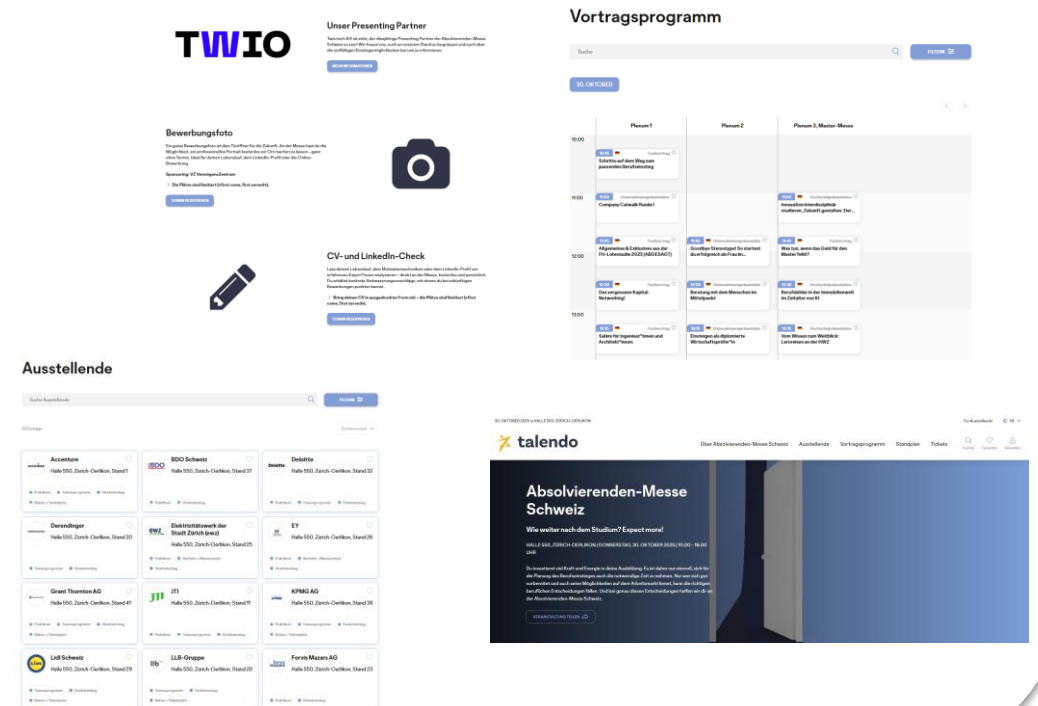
TWIO

Unser Presenting Partner

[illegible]

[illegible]

Vortragsprogramm

Suche

FILTERN

30. OKTOBER

| | Plenum 1 | Plenum 2 | Plenum 3, Master-Messe |
|---|---|---|---|
| 10:00 | Schritte auf dem Weg zum passenden Berufseinstieg | | |
| 11:00 | Company Catwalk Runde 1 | | Innovative interdisziplinär studieren. Zukunft gestalten: Der... |
| 12:00 | Allgemeines & Exklusives aus der FH-Lohnstudie 2025 (ABGESAGT) | Goodbye Stereotype! So startest du erfolgreich als Frau im... | Was tun, wenn das Geld für den Master fehlt? |
| | Das vergessene Kapital: Networking! | Beratung mit dem Menschen im Mittelpunkt | Berufsbilder in der Immobilienwelt im Zeitalter von KI |
| 13:00 | Salärs für Ingenieur*innen und Architekt*innen | Einsteigen als diplomierte Wirtschaftsprüfer*in | Vom Wissen zum Weitblick: Lernreisen an der HWZ |

Bewerbungsfoto

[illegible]

Sponsoring: VZ VermögensZentrum

Die Plätze sind limitiert (first come, first served).

TERMIN RESERVIEREN

CV- und LinkedIn-Check

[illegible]

Bring deinen CV in ausgedruckter Form mit – die Plätze sind limitiert (first come, first served).

TERMIN RESERVIEREN

Ausstellende

Suche Ausstellende

FILTERN

Accenture
Halle 550, Zürich-Oerlikon, Stand 1

BDO Schweiz
Halle 550, Zürich-Oerlikon, Stand 37

Deloitte
Halle 550, Zürich-Oerlikon, Stand 32

Derendinger
Halle 550, Zürich-Oerlikon, Stand 30

Elektrizitätswerk der Stadt Zürich (ewz)
Halle 550, Zürich-Oerlikon, Stand 25

EY
Halle 550, Zürich-Oerlikon, Stand 26

Grant Thornton AG
Halle 550, Zürich-Oerlikon, Stand 41

JTI
Halle 550, Zürich-Oerlikon, Stand 11

KPMG AG
Halle 550, Zürich-Oerlikon, Stand 36

Lidl Schweiz
Halle 550, Zürich-Oerlikon, Stand 29

LLB-Gruppe
Halle 550, Zürich-Oerlikon, Stand 20

Forvis Mazars AG
Halle 550, Zürich-Oerlikon, Stand 23

30. OKTOBER 2025 in HALLE 550, ZÜRICH-OERLIKON

talendo

Über Absolvierenden-Messe Schweiz   Ausstellende   Vortragsprogramm   Standplan   Tickets

Absolvierenden-Messe Schweiz

Wie weiter nach dem Studium? Expect more!

HALLE 550, ZÜRICH-OERLIKON | DONNERSTAG, 30. OKTOBER 2025 | 10:00 – 16:00 UHR

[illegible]

VERANSTALTUNG TEILEN